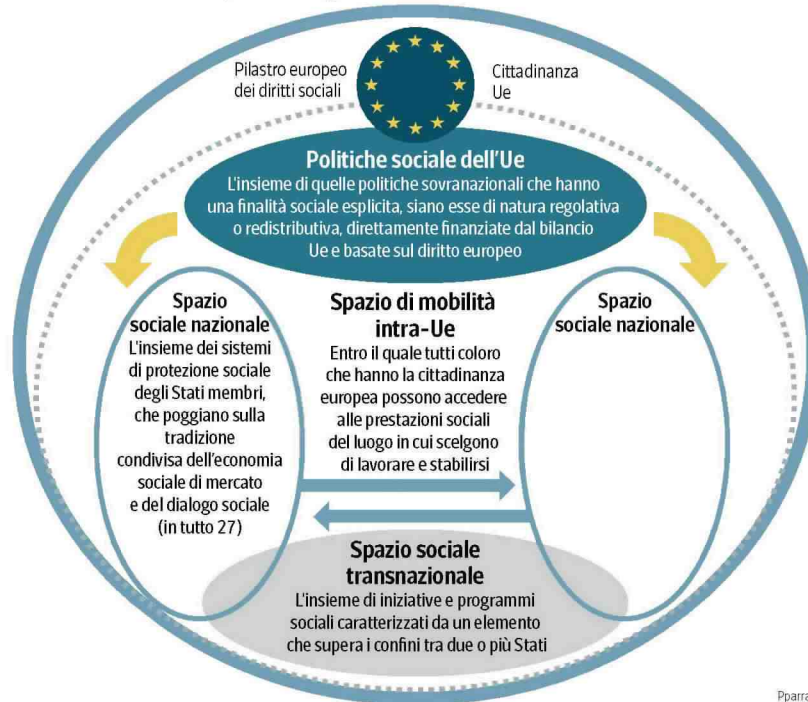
Pilastro europeo dei diritti sociali

Cittadinanza Ue

Politiche sociale dell'Ue
L'insieme di quelle politiche sovranazionali che hanno una finalità sociale esplicita, siano esse di natura regolativa o redistributiva, direttamente finanziate dal bilancio Ue e basate sul diritto europeo

Spazio sociale nazionale
L'insieme dei sistemi di protezione sociale degli Stati membri, che poggiano sulla tradizione condivisa dell'economia sociale di mercato e del dialogo sociale (in tutto 27)

Spazio di mobilità intra-Ue
Entro il quale tutti coloro che hanno la cittadinanza europea possono accedere alle prestazioni sociali del luogo in cui scelgono di lavorare e stabilirsi

Spazio sociale nazionale

Spazio sociale transnazionale
L'insieme di iniziative e programmi sociali caratterizzati da un elemento che supera i confini tra due o più Stati

Pparra